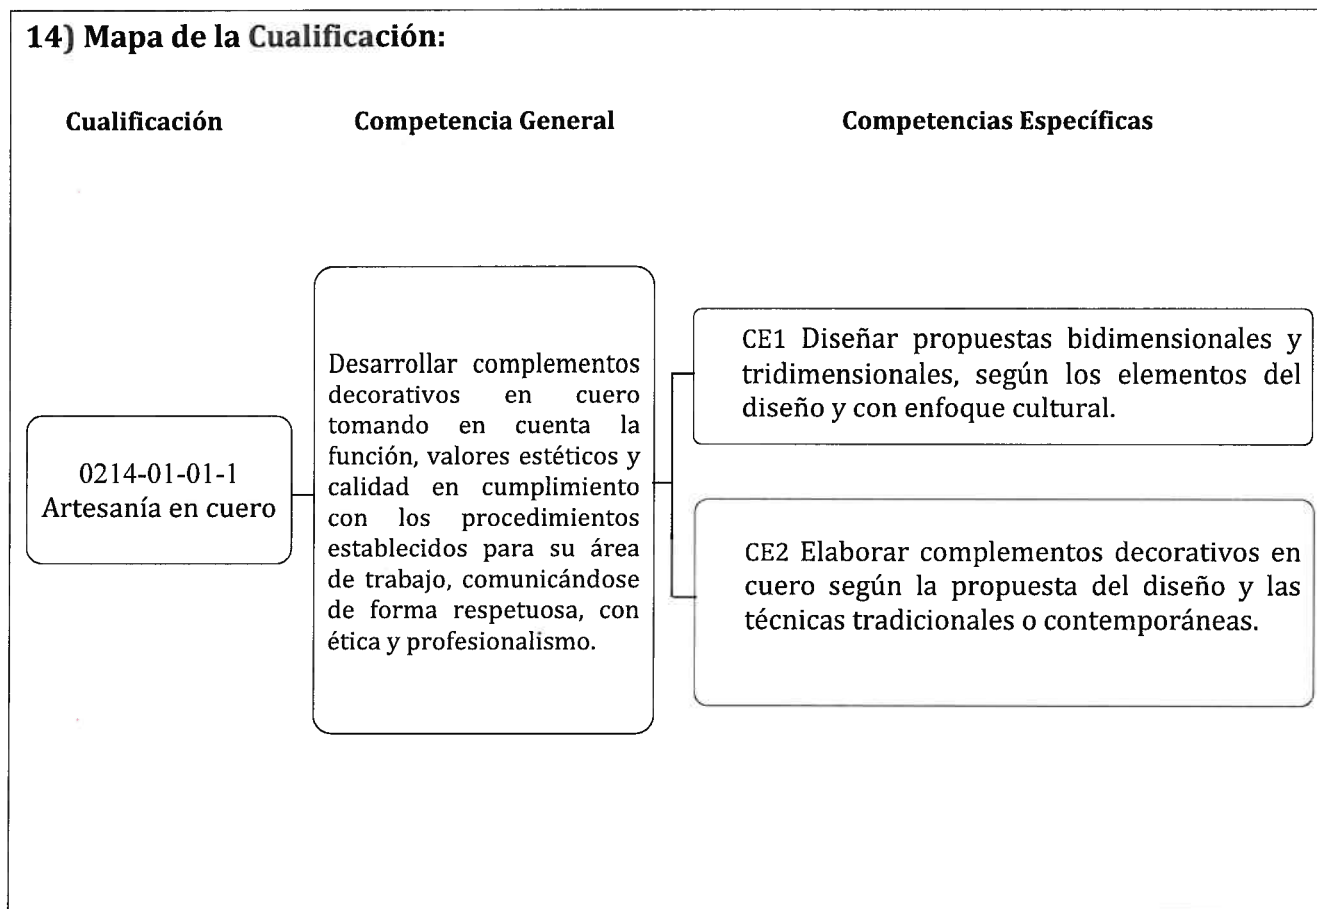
14) Mapa de la Cualificación:

Cualificación

Competencia General

Competencias Específicas

0214-01-01-1
Artesanía en cuero

Desarrollar complementos decorativos en cuero tomando en cuenta la función, valores estéticos y calidad en cumplimiento con los procedimientos establecidos para su área de trabajo, comunicándose de forma respetuosa, con ética y profesionalismo.

CE1 Diseñar propuestas bidimensionales y tridimensionales, según los elementos del diseño y con enfoque cultural.

CE2 Elaborar complementos decorativos en cuero según la propuesta del diseño y las técnicas tradicionales o contemporáneas.